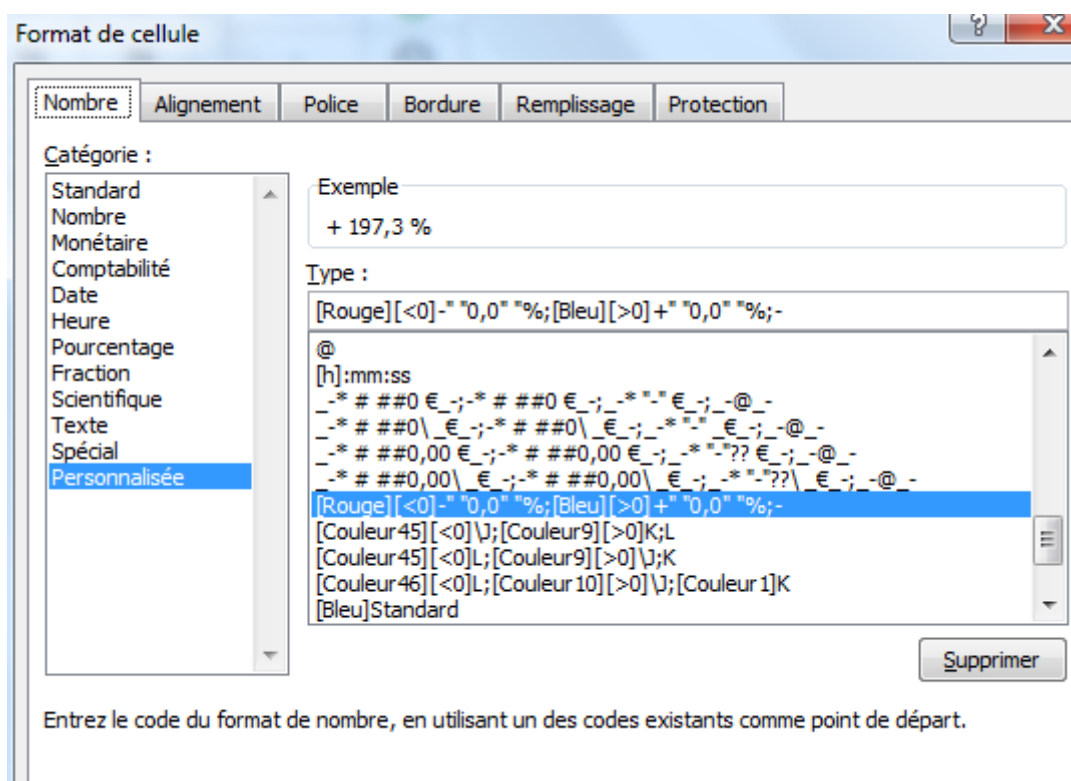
Format de cellule

?

X

Nombre

Alignement

Police

Bordure

Remplissage

Protection

Catégorie :

Standard
Nombre
Monétaire
Comptabilité
Date
Heure
Pourcentage
Fraction
Scientifique
Texte
Spécial
Personnalisée

Exemple

+ 197,3 %

Type :

[Rouge][<0]-" "0,0" "%;[Bleu][>0]+" "0,0" "%;-

@
[h]:mm:ss
_-* # ##0 €_-;-* # ##0 €_-;_-* "-" €_-;_-@_-
_-* # ##0\ _€_-;-* # ##0\ _€_-;_-* "-" _€_-;_-@_-
_-* # ##0,00 €_-;-* # ##0,00 €_-;_-* "-"?? €_-;_-@_-
_-* # ##0,00\ _€_-;-* # ##0,00\ _€_-;_-* "-"??\ _€_-;_-@_-
[Rouge][<0]-" "0,0" "%;[Bleu][>0]+" "0,0" "%;-
[Couleur45][<0]\J;[Couleur9][>0]K;L
[Couleur45][<0]L;[Couleur9][>0]\J;K
[Couleur46][<0]L;[Couleur10][>0]\J;[Couleur1]K
[Bleu]Standard

Supprimer

Entrez le code du format de nombre, en utilisant un des codes existants comme point de départ.